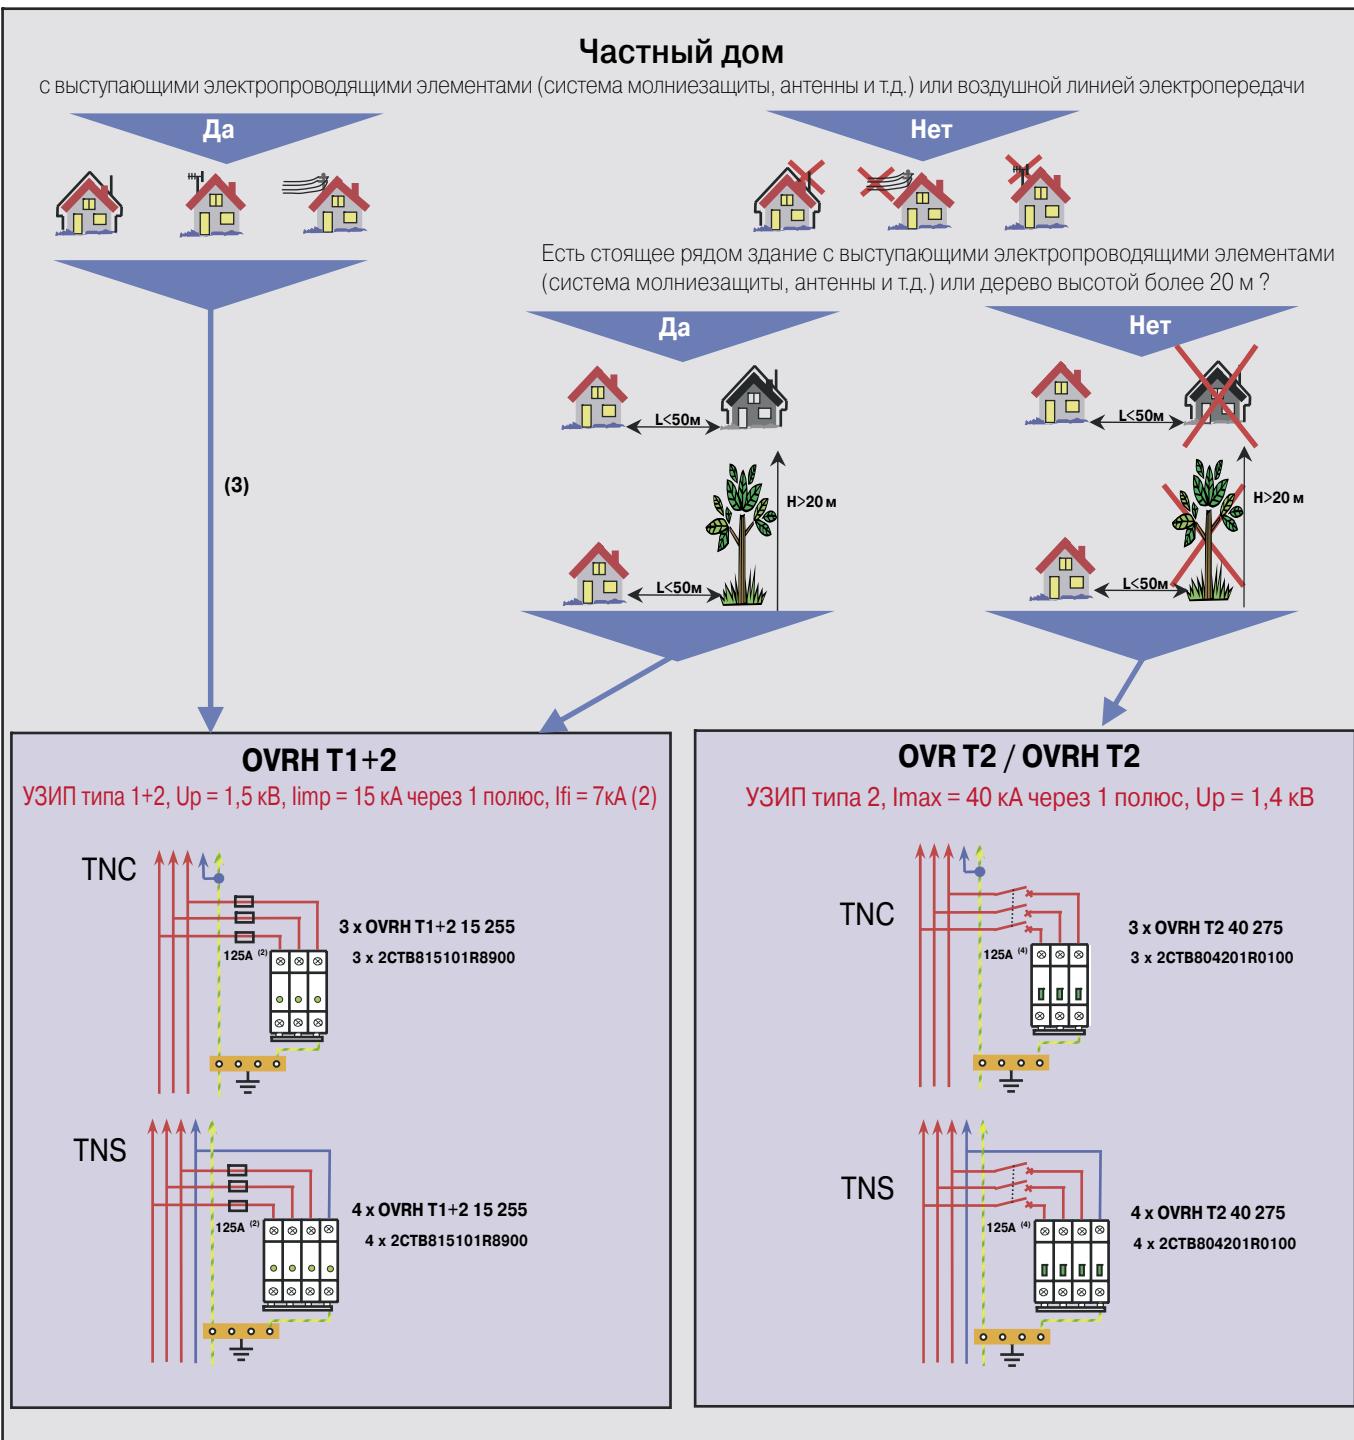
Частный дом

с выступающими электропроводящими элементами (система молниезащиты, антенны и т.д.) или воздушной линией электропередачи

Да

Нет

Есть стоящее рядом здание с выступающими электропроводящими элементами (система молниезащиты, антенны и т.д.) или дерево высотой более 20 м ?

Да

Нет

L<50м

L<50м

H>20 м

L<50м

L<50м

H>20 м

(3)

OVRH T1+2

УЗИП типа 1+2, Up = 1,5 кВ, Iimp = 15 кА через 1 полюс, Ifi = 7кА (2)

TNC

125A $^{(2)}$

3 x OVRH T1+2 15 255

3 x 2CTB815101R8900

TNS

125A $^{(2)}$

4 x OVRH T1+2 15 255

4 x 2CTB815101R8900

OVR T2 / OVRH T2

УЗИП типа 2, Imax = 40 кА через 1 полюс, Up = 1,4 кВ

TNC

125A $^{(4)}$

3 x OVRH T2 40 275

3 x 2CTB804201R0100

TNS

125A $^{(4)}$

4 x OVRH T2 40 275

4 x 2CTB804201R0100